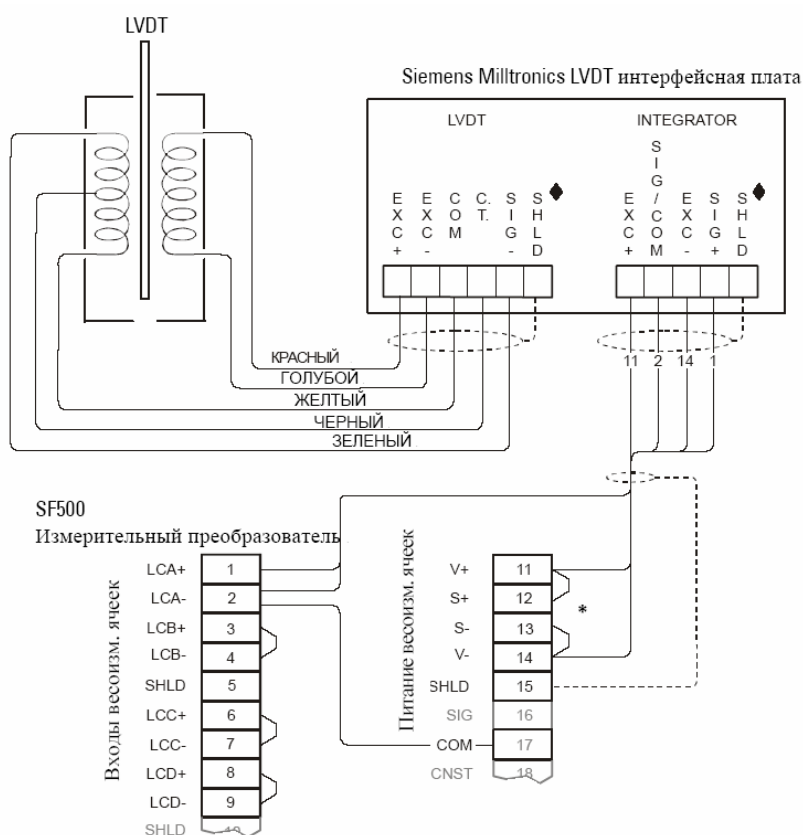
LVDT

Siemens Milltronics LVDT интерфейсная плата

LVDT

INTEGRATOR

EXC+ EXC- COM C.T. SIG- SHLD ♦

EXC+ SIG/COM EXC- SIG+ SHLD ♦

КРАСНЫЙ
ГОЛУБОЙ
ЖЕЛТЫЙ
ЧЕРНЫЙ
ЗЕЛЕНЫЙ

11 2 14 1

SF500
Измерительный преобразователь

Входы весоизм. ячеек

| | |
|---|---|
| LCA+ | 1 |
| LCA- | 2 |
| LCB+ | 3 |
| LCB- | 4 |
| SHLD | 5 |
| LCC+ | 6 |
| LCC- | 7 |
| LCD+ | 8 |
| LCD- | 9 |
| SHLD | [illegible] |

Питание весоизм. ячеек

| | |
|---|---|
| V+ | 11 |
| S+ | 12 |
| S- | 13 |
| V- | 14 |
| SHLD | 15 |
| SIG | 16 |
| COM | 17 |
| CNST | 18 |

*